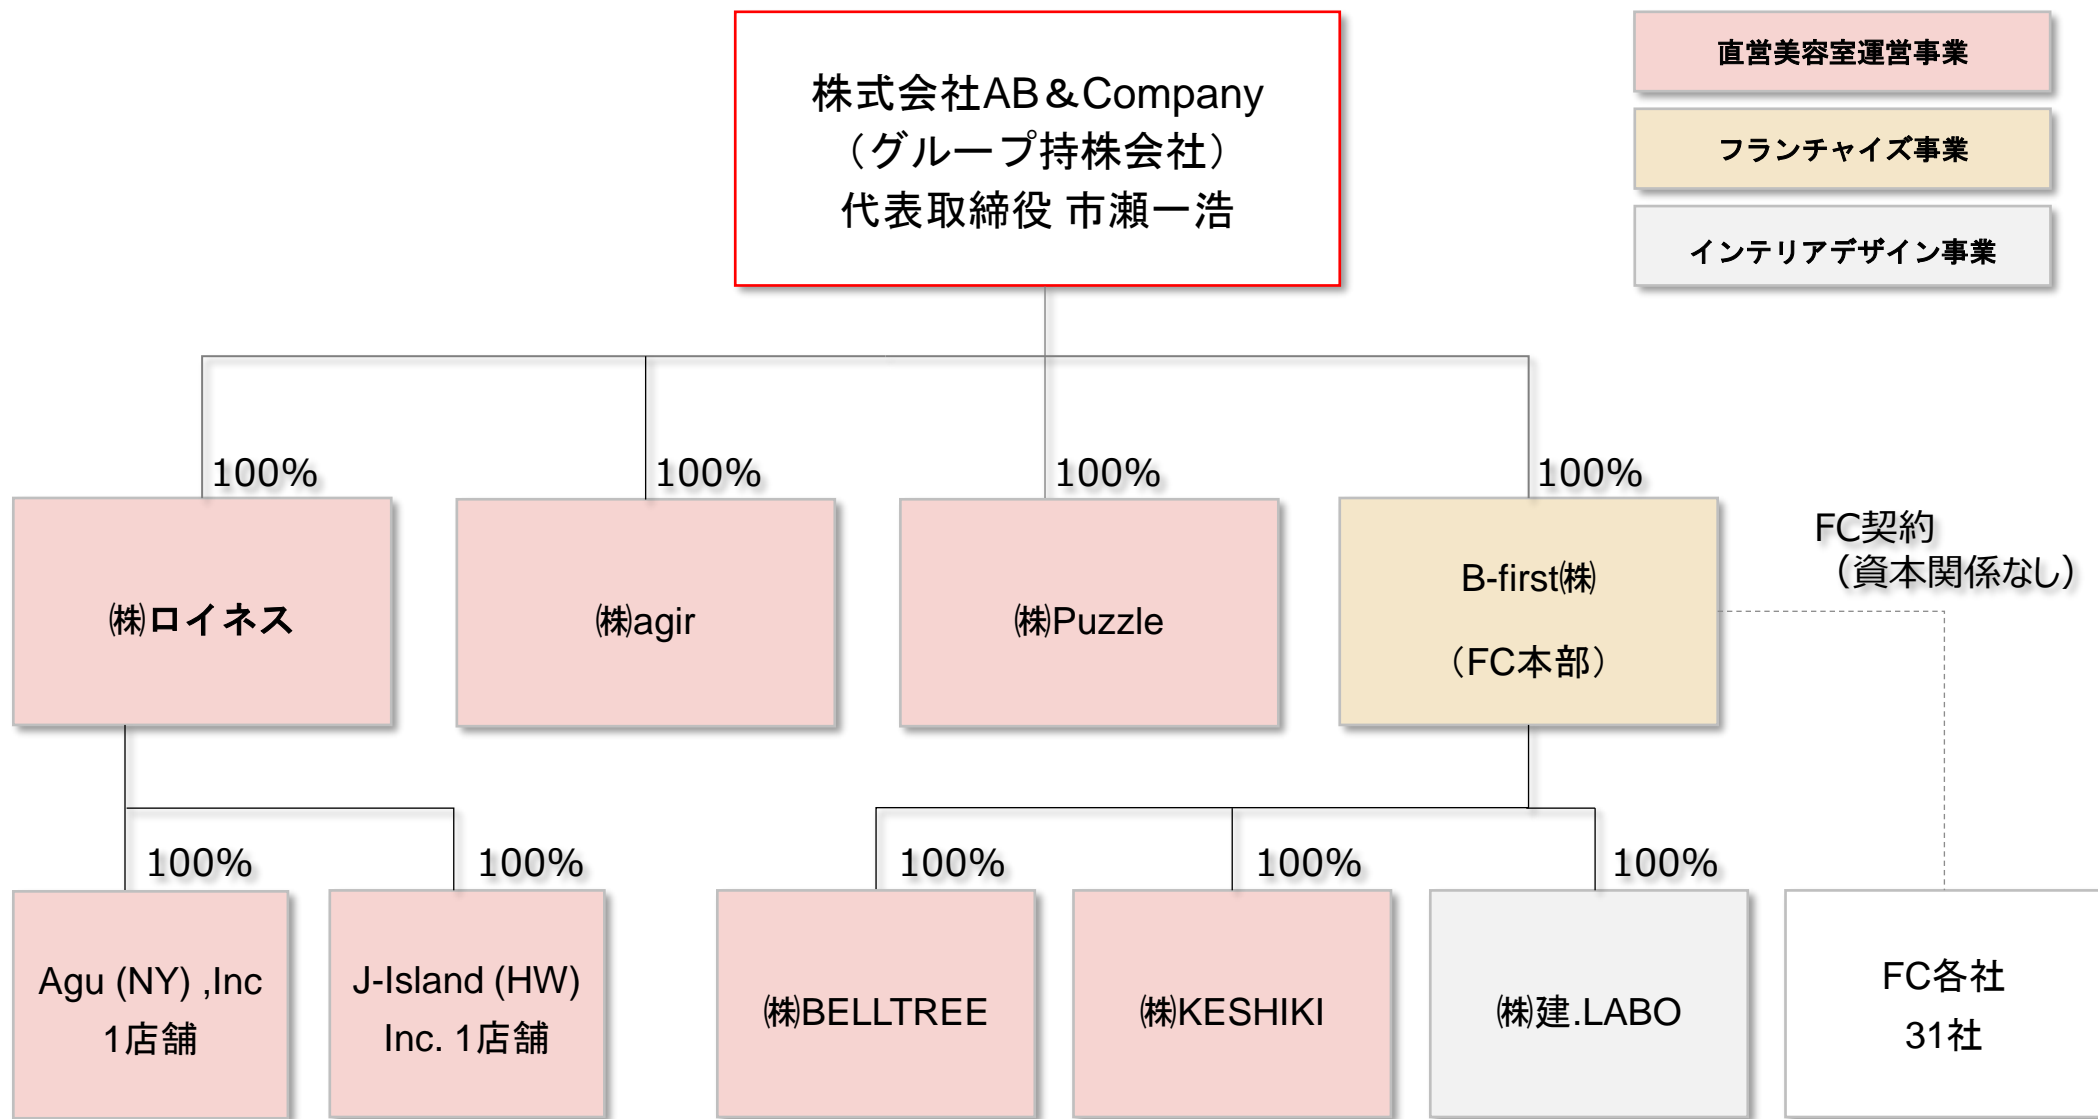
株式会社AB＆Company
（グループ持株会社）
代表取締役 市瀬一浩

直営美容室運営事業

フランチャイズ事業

インテリアデザイン事業

100%

㈱ロイネス

100%

㈱agir

100%

㈱Puzzle

100%

B-first㈱
（FC本部）

FC契約
（資本関係なし）

100%

Agu (NY) ,Inc
1店舗

100%

J-Island (HW) Inc. 1店舗

100%

㈱BELLTREE

100%

㈱KESHIKI

100%

㈱建.LABO

FC各社
31社